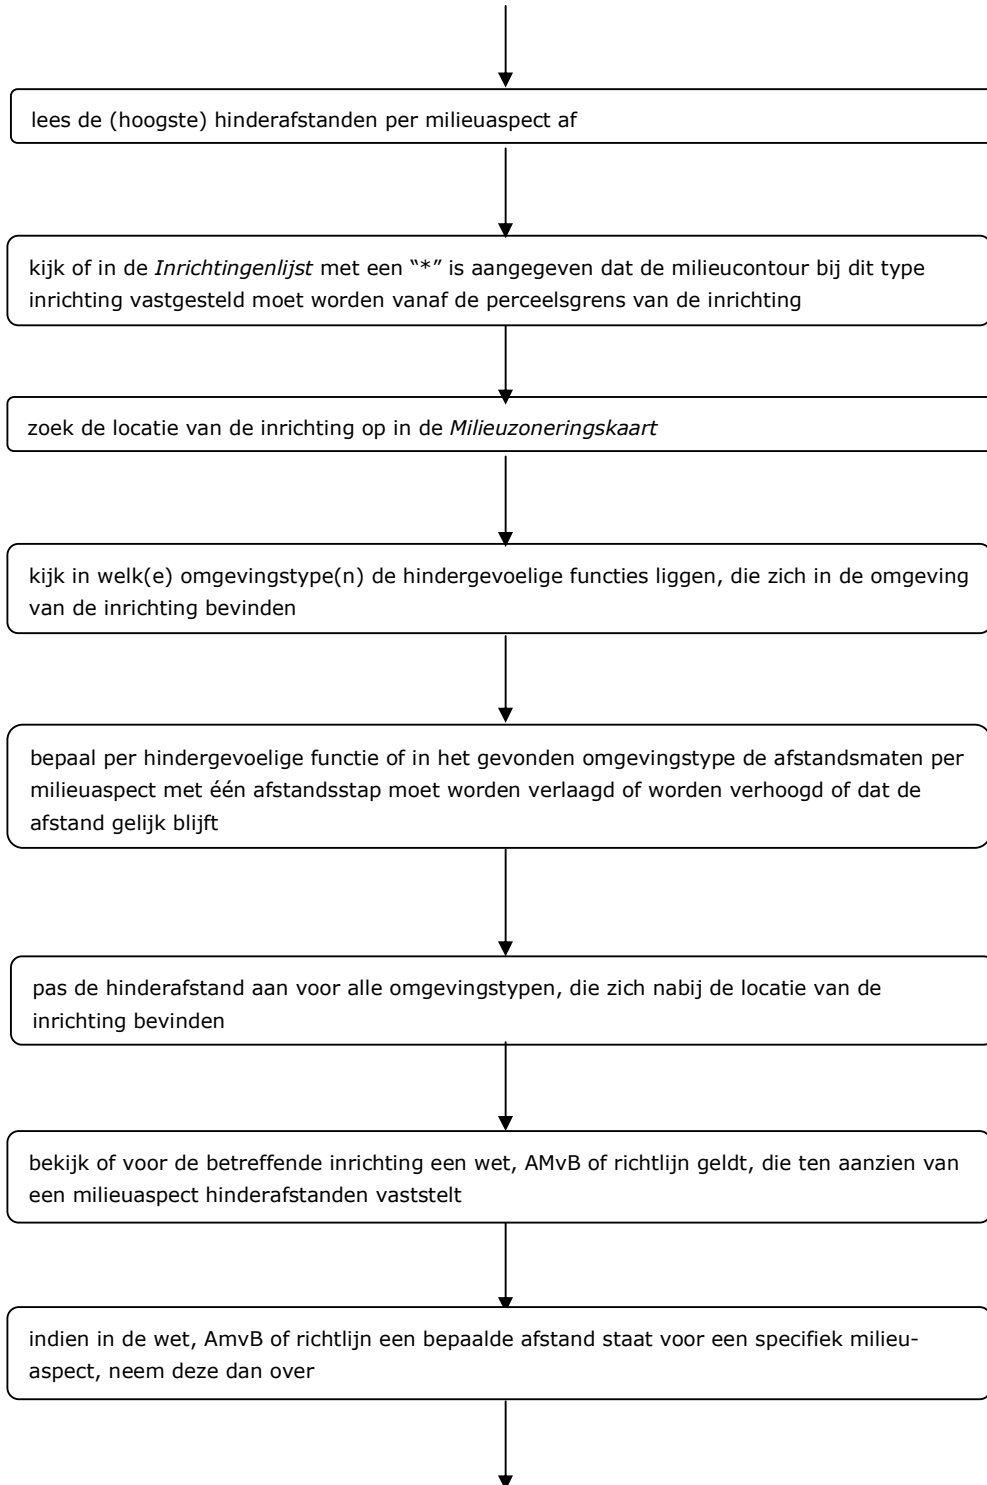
lees de (hoogste) hinderafstanden per milieuaspect af

kijk of in de *Inrichtingenlijst* met een "*" is aangegeven dat de milieucontour bij dit type inrichting vastgesteld moet worden vanaf de perceelsgrens van de inrichting

zoek de locatie van de inrichting op in de *Milieuzoneringskaart*

kijk in welk(e) omgevingstype(n) de hindergevoelige functies liggen, die zich in de omgeving van de inrichting bevinden

bepaal per hindergevoelige functie of in het gevonden omgevingstype de afstandsmaten per milieuaspect met één afstandsstap moet worden verlaagd of worden verhoogd of dat de afstand gelijk blijft

pas de hinderafstand aan voor alle omgevingstypen, die zich nabij de locatie van de inrichting bevinden

bekijk of voor de betreffende inrichting een wet, AMvB of richtlijn geldt, die ten aanzien van een milieuaspect hinderafstanden vaststelt

indien in de wet, AmvB of richtlijn een bepaalde afstand staat voor een specifiek milieuaspect, neem deze dan over